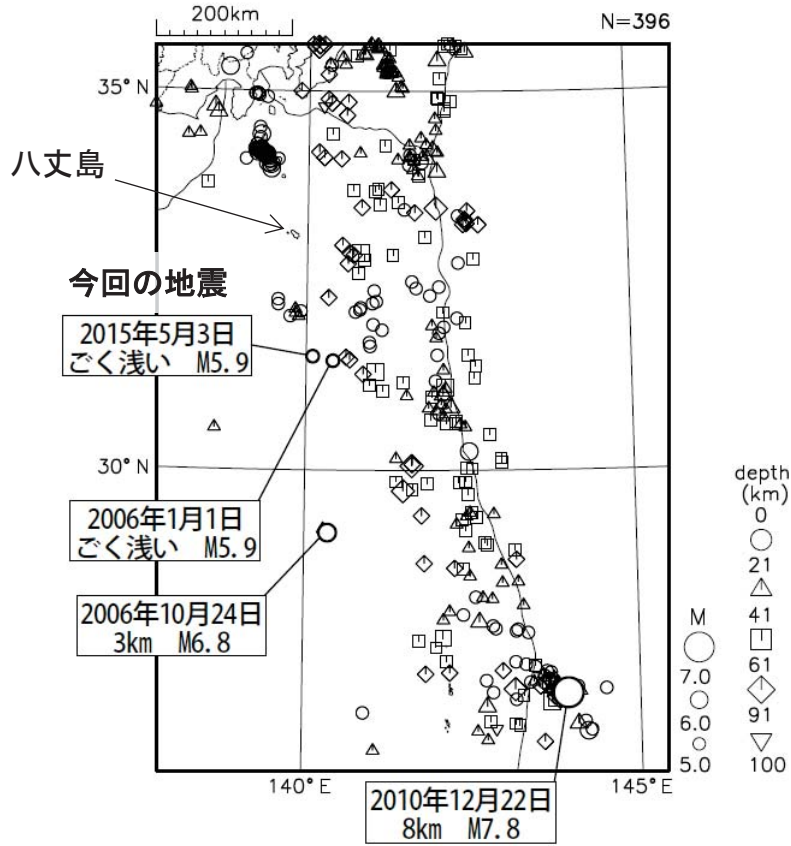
200km

N=396

35° N

八丈島

今回の地震

2015年5月3日
ごく浅い M5.9

2006年1月1日
ごく浅い M5.9

2006年10月24日
3km M6.8

30° N

140° E

145° E

2010年12月22日
8km M7.8

depth
(km)
0
21
41
61
91
100

M
7.0
6.0
5.0